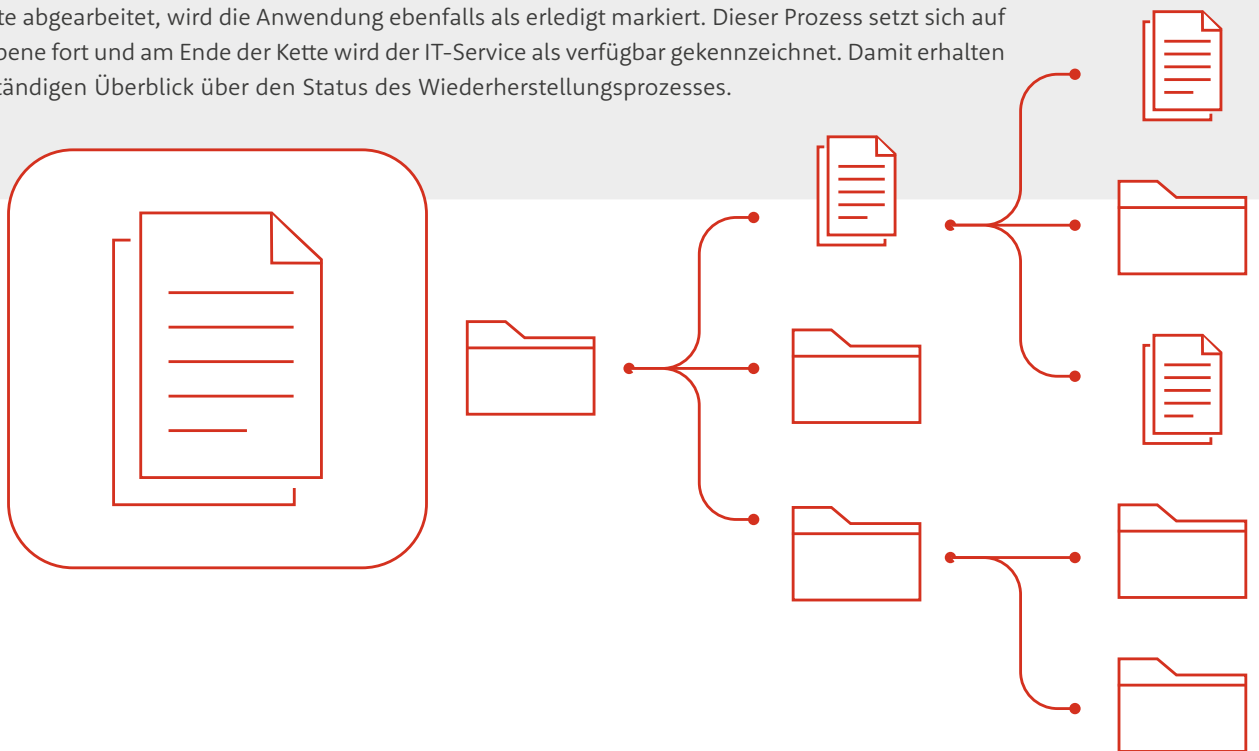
te abgearbeitet, wird die Anwendung ebenfalls als erledigt markiert. Dieser Prozess setzt sich auf bene fort und am Ende der Kette wird der IT-Service als verfügbar gekennzeichnet. Damit erhalten tändigen Überblick über den Status des Wiederherstellungsprozesses.